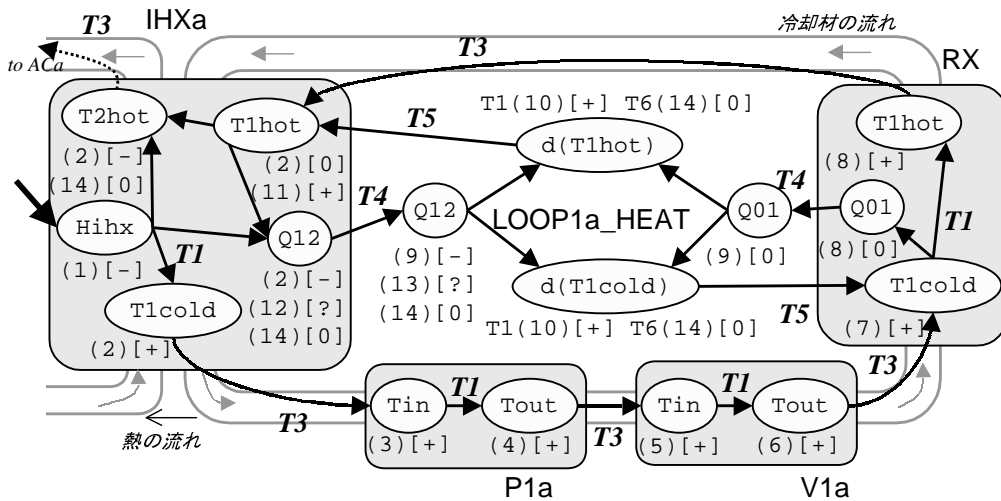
T3 IHXa
冷却材の流れ
to ACa
T3
RX
T2hot
T1hot
T1(10)[+] T6(14)[0]
T5
d(T1hot)
T1hot
(2)[-]
(14)[0]
(2)[0]
(11)[+]
T4
(8)[+]
T4
Hihx
Q12
Q12
LOOP1a_HEAT
Q01
Q01
T1
(1)[-]
T1
(9)[-]
(13)[?]
(14)[0]
(2)[-]
(12)[?]
(14)[0]
(9)[0]
(8)[0]
T1cold
d(T1cold)
T1cold
(2)[+]
T1(10)[+] T6(14)[0]
T5
(7)[+]
T1
T1
T3
Tin
Tout
Tin
Tout
T3
(3)[+]
(4)[+]
T3
(5)[+]
(6)[+]
熱の流れ
P1a
V1a